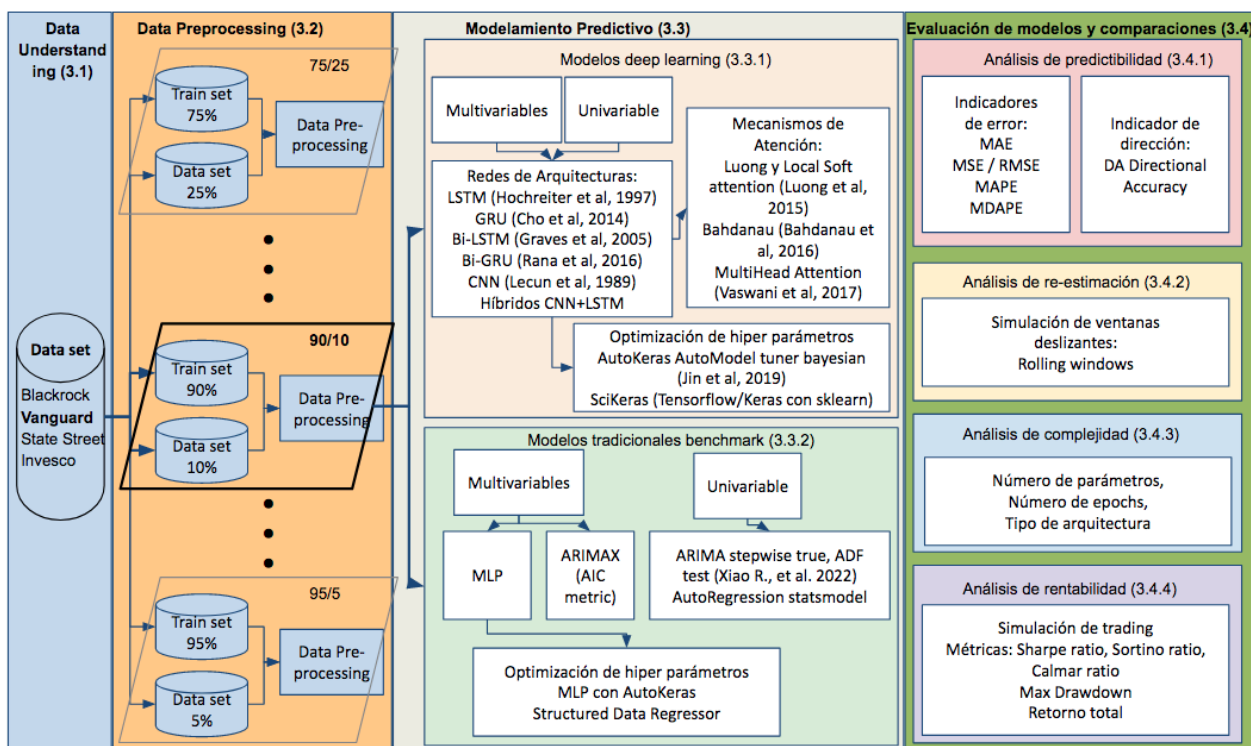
Data Understanding (3.1)

Data set
Blackrock
Vanguard
State Street
Invesco

Data Preprocessing (3.2)

75/25
Train set 75%
Data set 25%
Data Preprocessing

•
•
•

90/10
Train set 90%
Data set 10%
Data Preprocessing

•
•
•

95/5
Train set 95%
Data set 5%
Data Preprocessing

Modelamiento Predictivo (3.3)

Modelos deep learning (3.3.1)

Multivariables
Univariable

Redes de Arquitecturas:
LSTM (Hochreiter et al, 1997)
GRU (Cho et al, 2014)
Bi-LSTM (Graves et al, 2005)
Bi-GRU (Rana et al, 2016)
CNN (Lecun et al, 1989)
Híbridos CNN+LSTM

Mecanismos de Atención:
Luong y Local Soft attention (Luong et al, 2015)
Bahdanau (Bahdanau et al, 2016)
MultiHead Attention (Vaswani et al, 2017)

Optimización de hiper parámetros
AutoKeras AutoModel tuner bayesian (Jin et al, 2019)
SciKeras (Tensorflow/Keras con sklearn)

Modelos tradicionales benchmark (3.3.2)

Multivariables
Univariable

MLP
ARIMAX (AIC metric)

ARIMA stepwise true, ADF test (Xiao R., et al. 2022)
AutoRegression statsmodel

Optimización de hiper parámetros
MLP con AutoKeras
Structured Data Regressor

Evaluación de modelos y comparaciones (3.4)

Análisis de predictibilidad (3.4.1)

Indicadores de error:
MAE
MSE / RMSE
MAPE
MDAPE

Indicador de dirección:
DA Directional Accuracy

Análisis de re-estimación (3.4.2)

Simulación de ventanas deslizantes:
Rolling windows

Análisis de complejidad (3.4.3)

Número de parámetros,
Número de epochs,
Tipo de arquitectura

Análisis de rentabilidad (3.4.4)

Simulación de trading
Métricas: Sharpe ratio, Sortino ratio, Calmar ratio
Max Drawdown
Retorno total